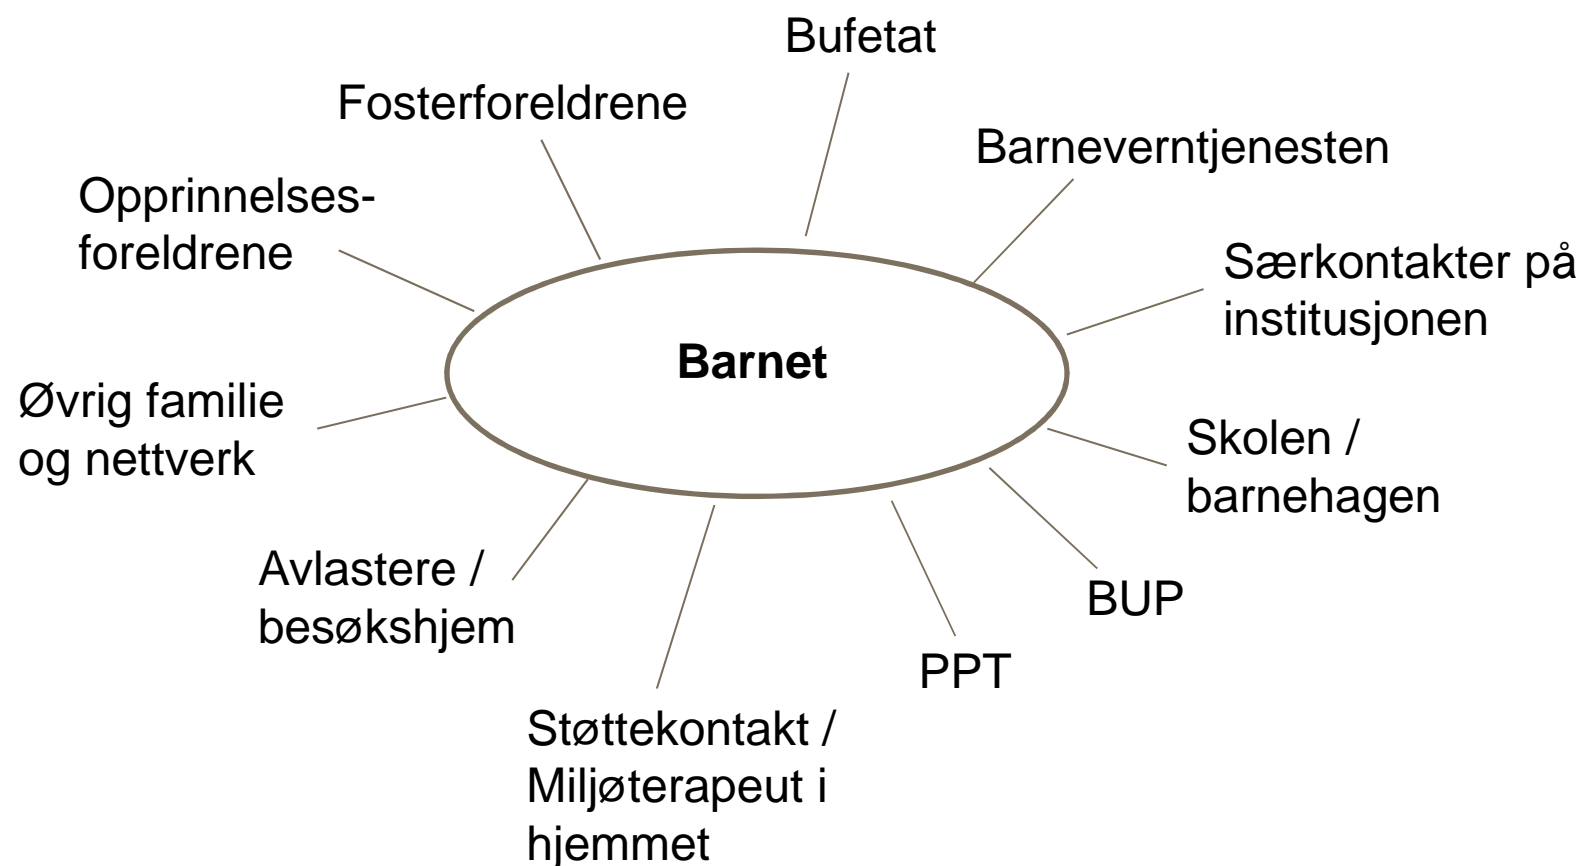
Bufetat

Fosterforeldrene

Barneverntjenesten

Opprinnelsesforeldrene

Særkontakter på institusjonen

Barnet

Øvrig familie og nettverk

Skolen / barnehagen

Avlastere / besøkshjem

BUP

PPT

Støttekontakt / Miljøterapeut i hjemmet